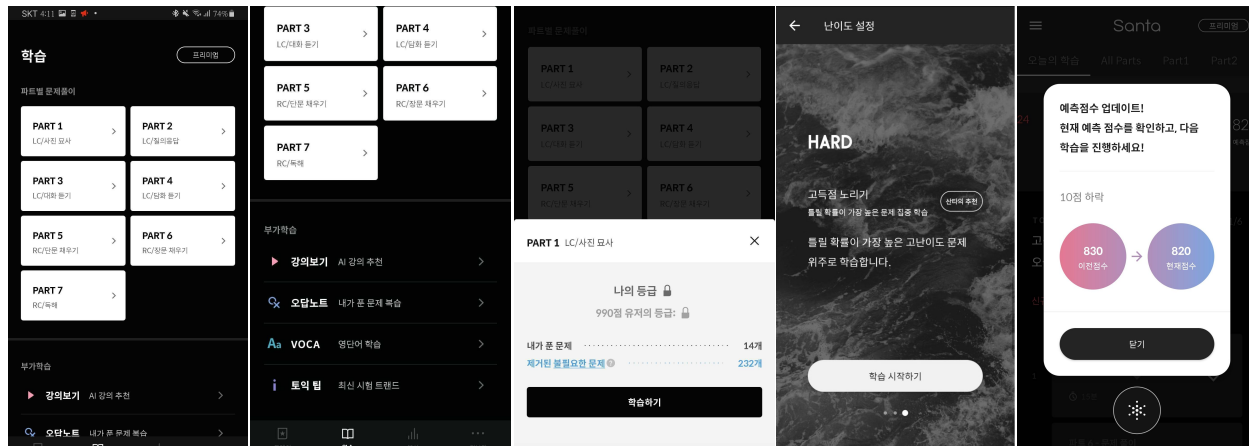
SKT 4:11 74%

학습

프리미엄

파트별 문제풀이

PART 1
LC/사진 묘사

PART 2
LC/질의응답

PART 3
LC/대화 듣기

PART 4
LC/담화 듣기

PART 5
RC/단문 채우기

PART 6
RC/장문 채우기

PART 7
RC/독해

부가학습

강의보기 AI 강의 추천

오답노트 내가 푼 문제 복습

PART 3
LC/대화 듣기

PART 4
LC/담화 듣기

PART 5
RC/단문 채우기

PART 6
RC/장문 채우기

PART 7
RC/독해

부가학습

강의보기 AI 강의 추천

오답노트 내가 푼 문제 복습

VOCA 영단어 학습

토익 팁 최신 시험 트렌드

파트별 문제풀이

PART 1
LC/사진 묘사

PART 2
LC/질의응답

PART 3
LC/대화 듣기

PART 4
LC/담화 듣기

PART 5
RC/단문 채우기

PART 6
RC/장문 채우기

PART 1 LC/사진 묘사

나의 등급

990점 유저의 등급:

내가 푼 문제 14개

제거된 불필요한 문제 232개

학습하기

난이도 설정

HARD

고득점 노리기
틀릴 확률이 가장 높은 문제 집중 학습

산타의 추천

틀릴 확률이 가장 높은 고난이도 문제 위주로 학습합니다.

학습 시작하기

Santa

프리미엄

오늘의 학습 All Parts Part1 Part2

예측점수 업데이트!
현재 예측 점수를 확인하고, 다음 학습을 진행하세요!

10점 하락

830
이전점수

820
현재점수

닫기